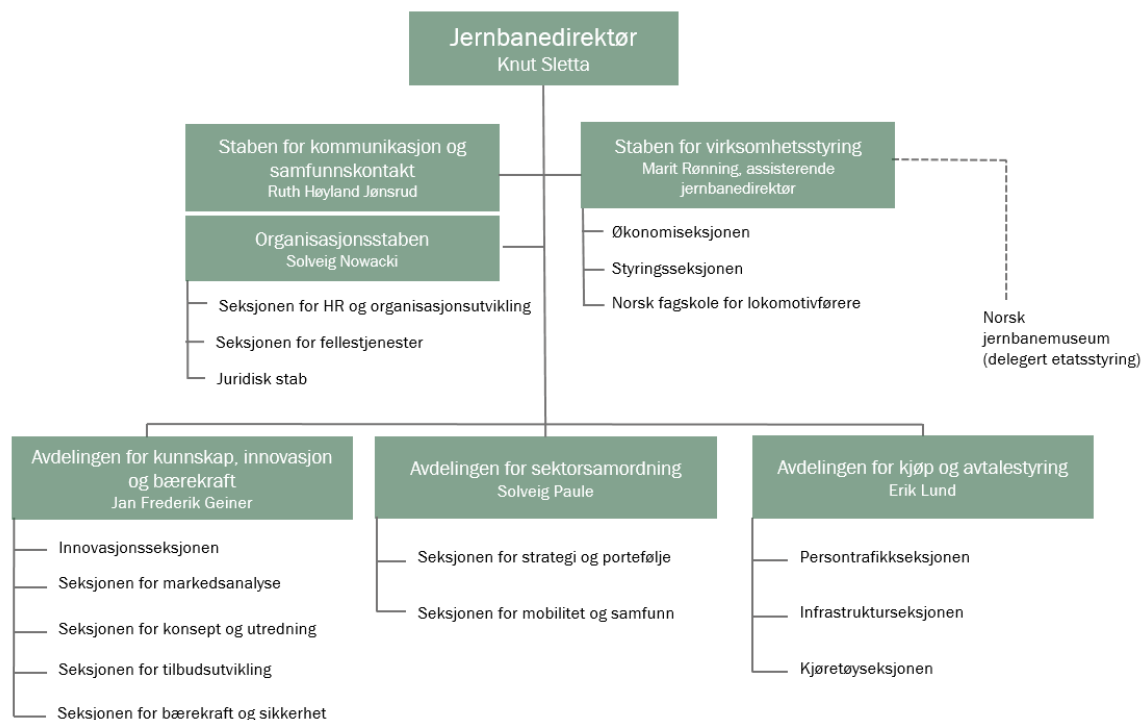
Jernbanedirektør
Knut Sletta

Staben for kommunikasjon og samfunnskontakt
Ruth Høyland Jønsrud

Staben for virksomhetsstyring
Marit Rønning, assisterende jernbanedirektør

Økonomiseksjonen

Styringsseksjonen

Norsk fagskole for lokomotivførere

Norsk jernbanemuseum (delegert etatsstyring)

Organisasjonsstaben
Solveig Nowacki

Seksjonen for HR og organisasjonsutvikling

Seksjonen for fellestjenester

Juridisk stab

Avdelingen for kunnskap, innovasjon og bærekraft
Jan Frederik Geiner

Innovasjonsseksjonen

Seksjonen for markedsanalyse

Seksjonen for konsept og utredning

Seksjonen for tilbudsutvikling

Seksjonen for bærekraft og sikkerhet

Avdelingen for sektorsamordning
Solveig Paule

Seksjonen for strategi og portefølje

Seksjonen for mobilitet og samfunn

Avdelingen for kjøp og avtalestyring
Erik Lund

Persontrafikkseksjonen

Infrastrukturseksjonen

Kjøretøyseksjonen